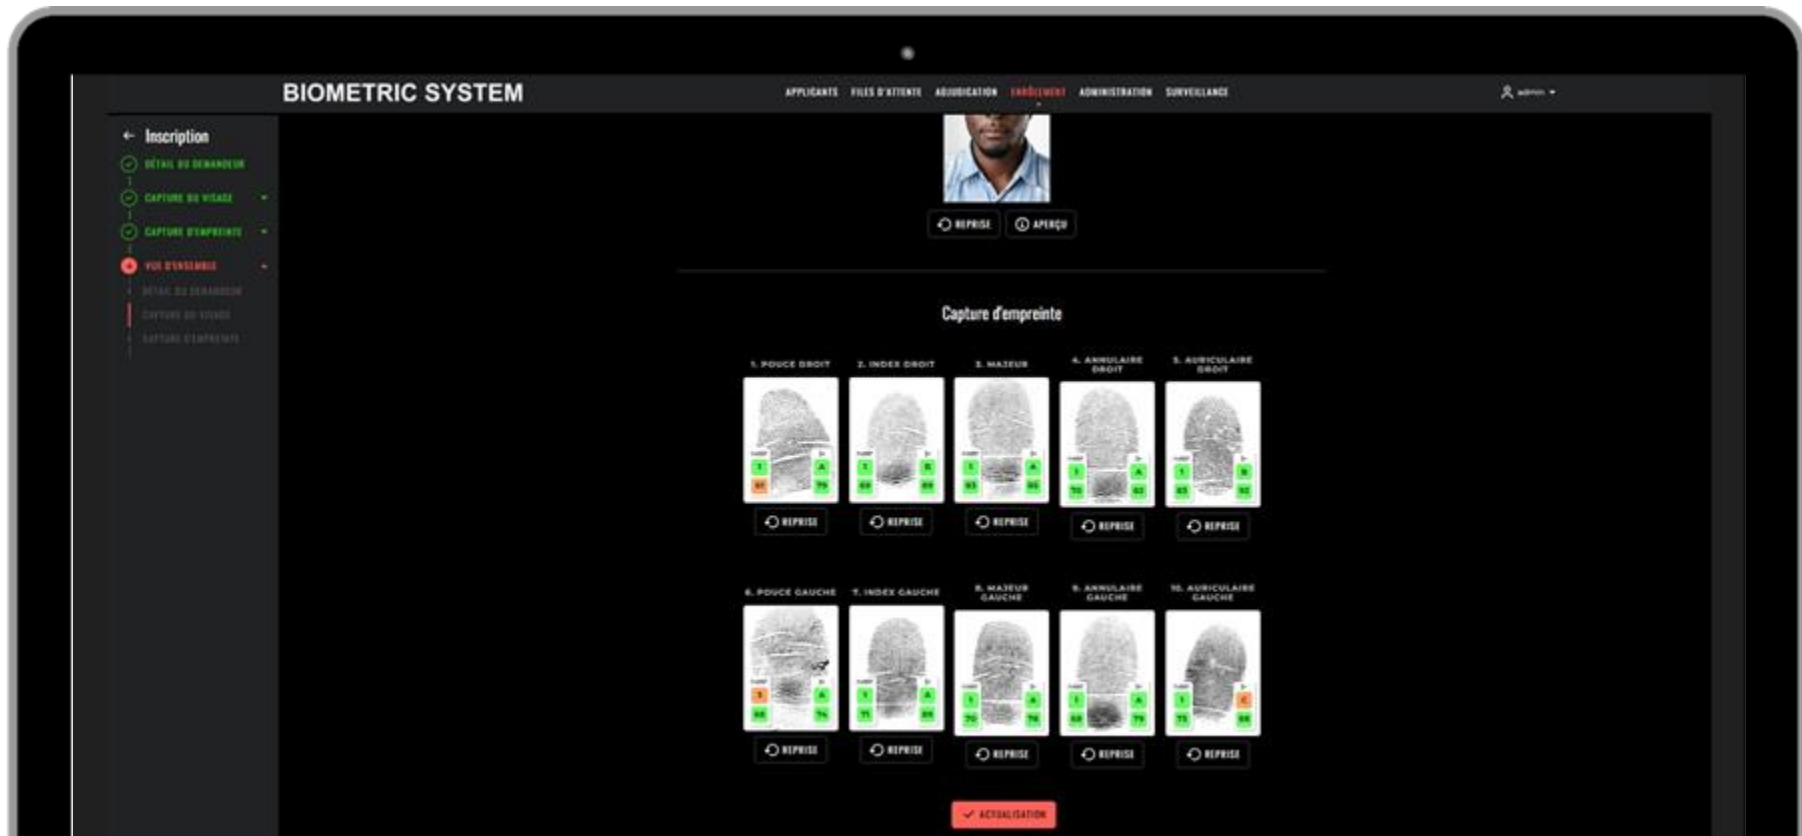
BIOMETRIC SYSTEM

APPLICANTS FILES D'ATTENTE ADJUDICATION ENRÔLEMENT ADMINISTRATION SURVEILLANCE

admin

← Inscription

DÉTAIL DU DEMANDEUR

CAPTURE DU VISAGE

CAPTURE D'EMPREINTE

VUE D'ENSEMBLE

DÉTAIL DU DEMANDEUR

CAPTURE DU VISAGE

CAPTURE D'EMPREINTE

REPRISE APERÇU

Capture d'empreinte

1. POUCE DROIT

2. INDEX DROIT

3. MAJEUR

4. ANNULAIRE DROIT

5. AURICULAIRE DROIT

REPRISE REPRISE REPRISE REPRISE REPRISE

6. POUCE GAUCHE

7. INDEX GAUCHE

8. MAJEUR GAUCHE

9. ANNULAIRE GAUCHE

10. AURICULAIRE GAUCHE

REPRISE REPRISE REPRISE REPRISE REPRISE

ACTUALISATION